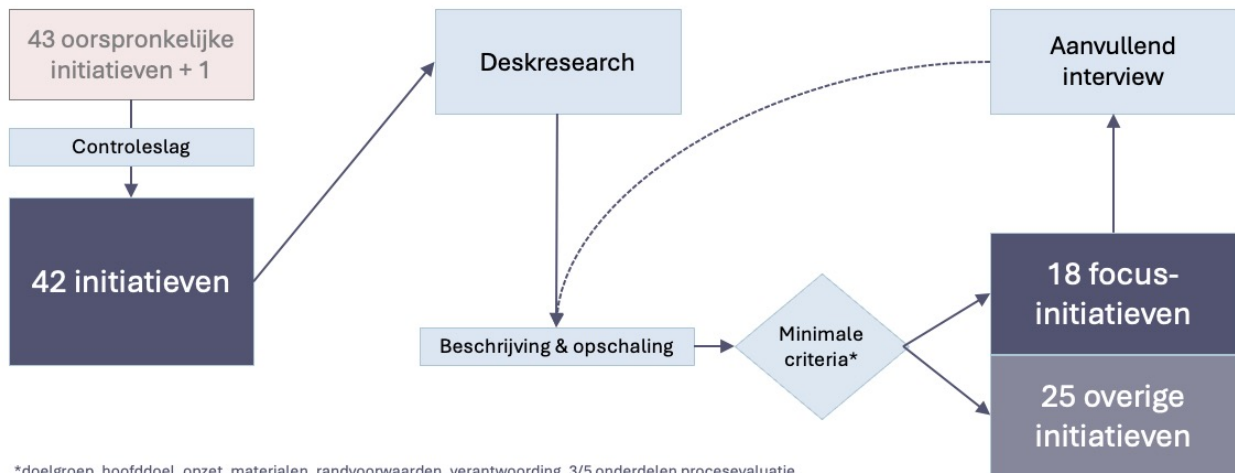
43 oorspronkelijke initiatieven + 1

Controleslag

42 initiatieven

Deskresearch

Aanvullend interview

Beschrijving & opschaling

Minimale criteria*

18 focus-initiatieven

25 overige initiatieven

*doelgroep, hoofddoel, opzet, materialen, randvoorwaarden, verantwoording, 3/5 onderdelen procesevaluatie